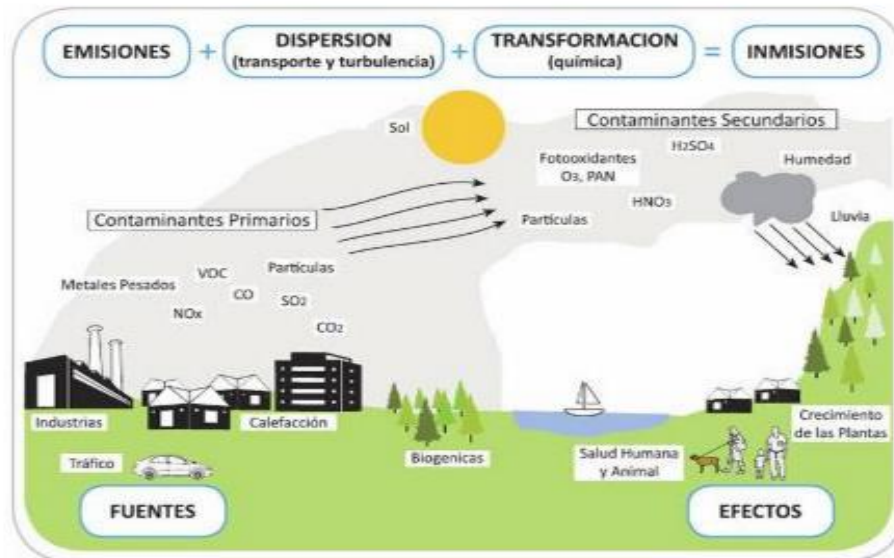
EMISIONES + DISPERSION (transporte y turbulencia) + TRANSFORMACION (química) = INMISIONES

Sol

Contaminantes Secundarios

Fotooxidantes $O_3$, PAN

$H_2SO_4$

Humedad

$HNO_3$

Contaminantes Primarios

Particulas

Lluvia

Metales Pesados

VOC

Particulas

CO

NOx

$SO_2$

$CO_2$

Industrias

Calefacción

Tráfico

Biogenicas

Salud Humana y Animal

Crecimiento de las Plantas

FUENTES

EFECTOS